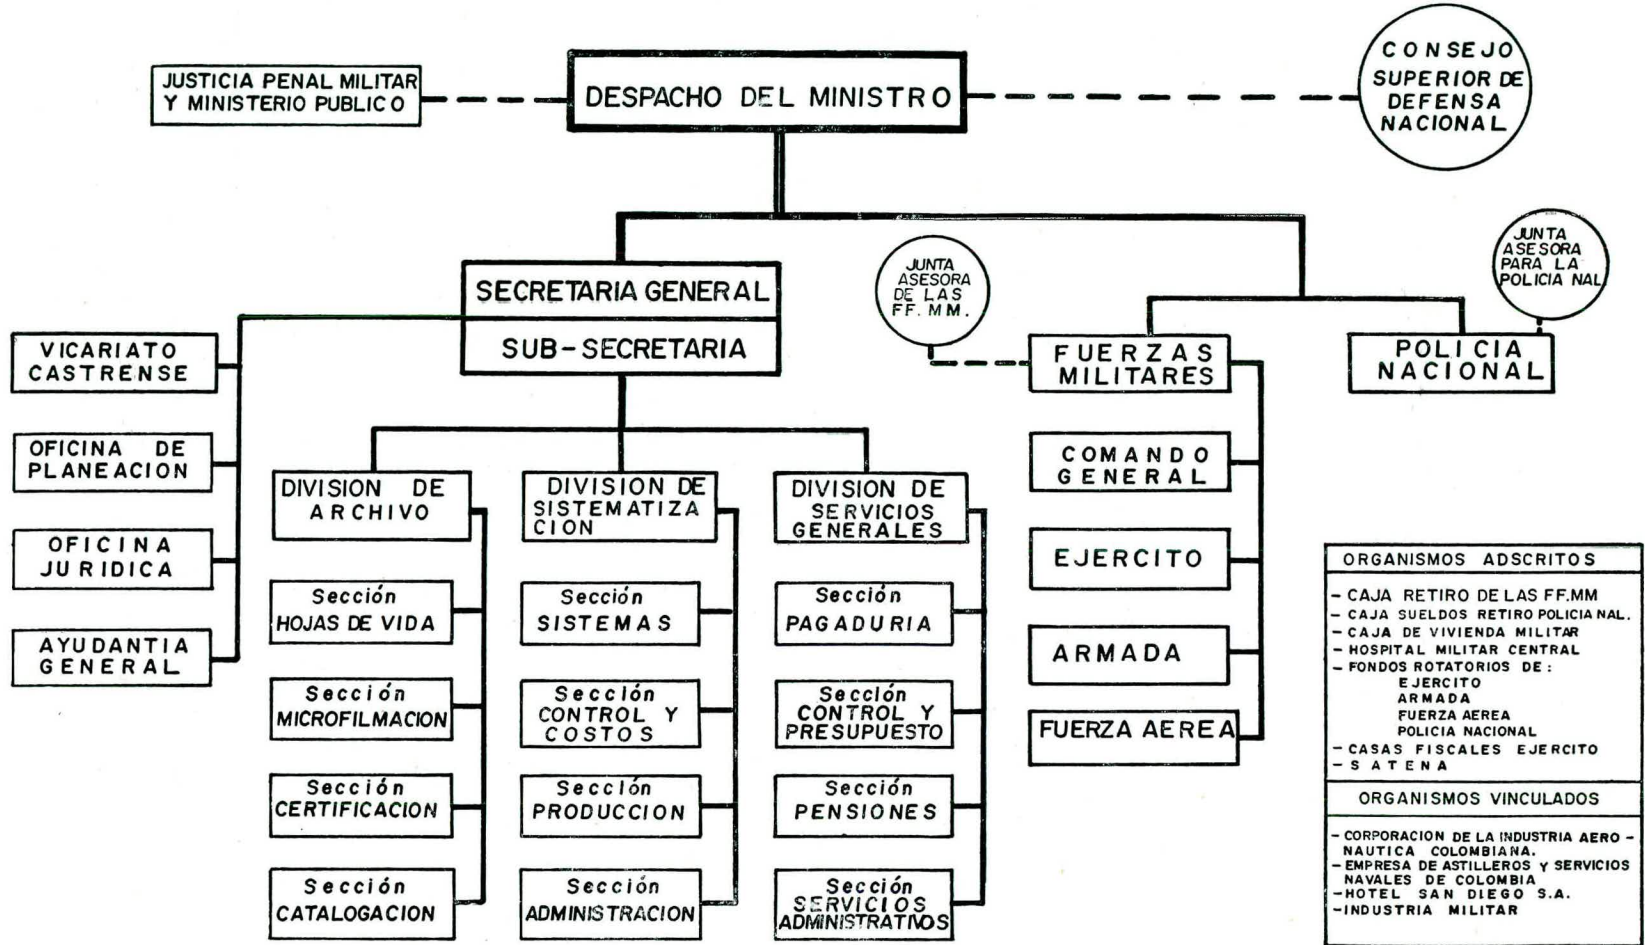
JUSTICIA PENAL MILITAR Y MINISTERIO PUBLICO

DESPACHO DEL MINISTRO

CONSEJO SUPERIOR DE DEFENSA NACIONAL

SECRETARIA GENERAL

SUB-SECRETARIA

JUNTA ASESORA DE LAS FF. MM.

JUNTA ASESORA PARA LA POLICIA NAL

FUERZAS MILITARES

POLICIA NACIONAL

VICARIATO CASTRENSE

OFICINA DE PLANEACION

OFICINA JURIDICA

AYUDANTIA GENERAL

DIVISION DE ARCHIVO

Sección HOJAS DE VIDA

Sección MICROFILMACION

Sección CERTIFICACION

Sección CATALOGACION

DIVISION DE SISTEMATIZACION

Sección SISTEMAS

Sección CONTROL Y COSTOS

Sección PRODUCCION

Sección ADMINISTRACION

DIVISION DE SERVICIOS GENERALES

Sección PAGADURIA

Sección CONTROL Y PRESUPUESTO

Sección PENSIONES

Sección SERVICIOS ADMINISTRATIVOS

COMANDO GENERAL

EJERCITO

ARMADA

FUERZA AEREA

ORGANISMOS ADSCRITOS

- CAJA RETIRO DE LAS FF.MM
- CAJA SUELDOS RETIRO POLICIA NAL.
- CAJA DE VIVIENDA MILITAR
- HOSPITAL MILITAR CENTRAL
- FONDOS ROTATORIOS DE:
EJERCITO
ARMADA
FUERZA AEREA
POLICIA NACIONAL
- CASAS FISCALES EJERCITO
- SATENA

ORGANISMOS VINCULADOS

- CORPORACION DE LA INDUSTRIA AERONAUTICA COLOMBIANA.
- EMPRESA DE ASTILLEROS Y SERVICIOS NAVALES DE COLOMBIA
- HOTEL SAN DIEGO S.A.
- INDUSTRIA MILITAR